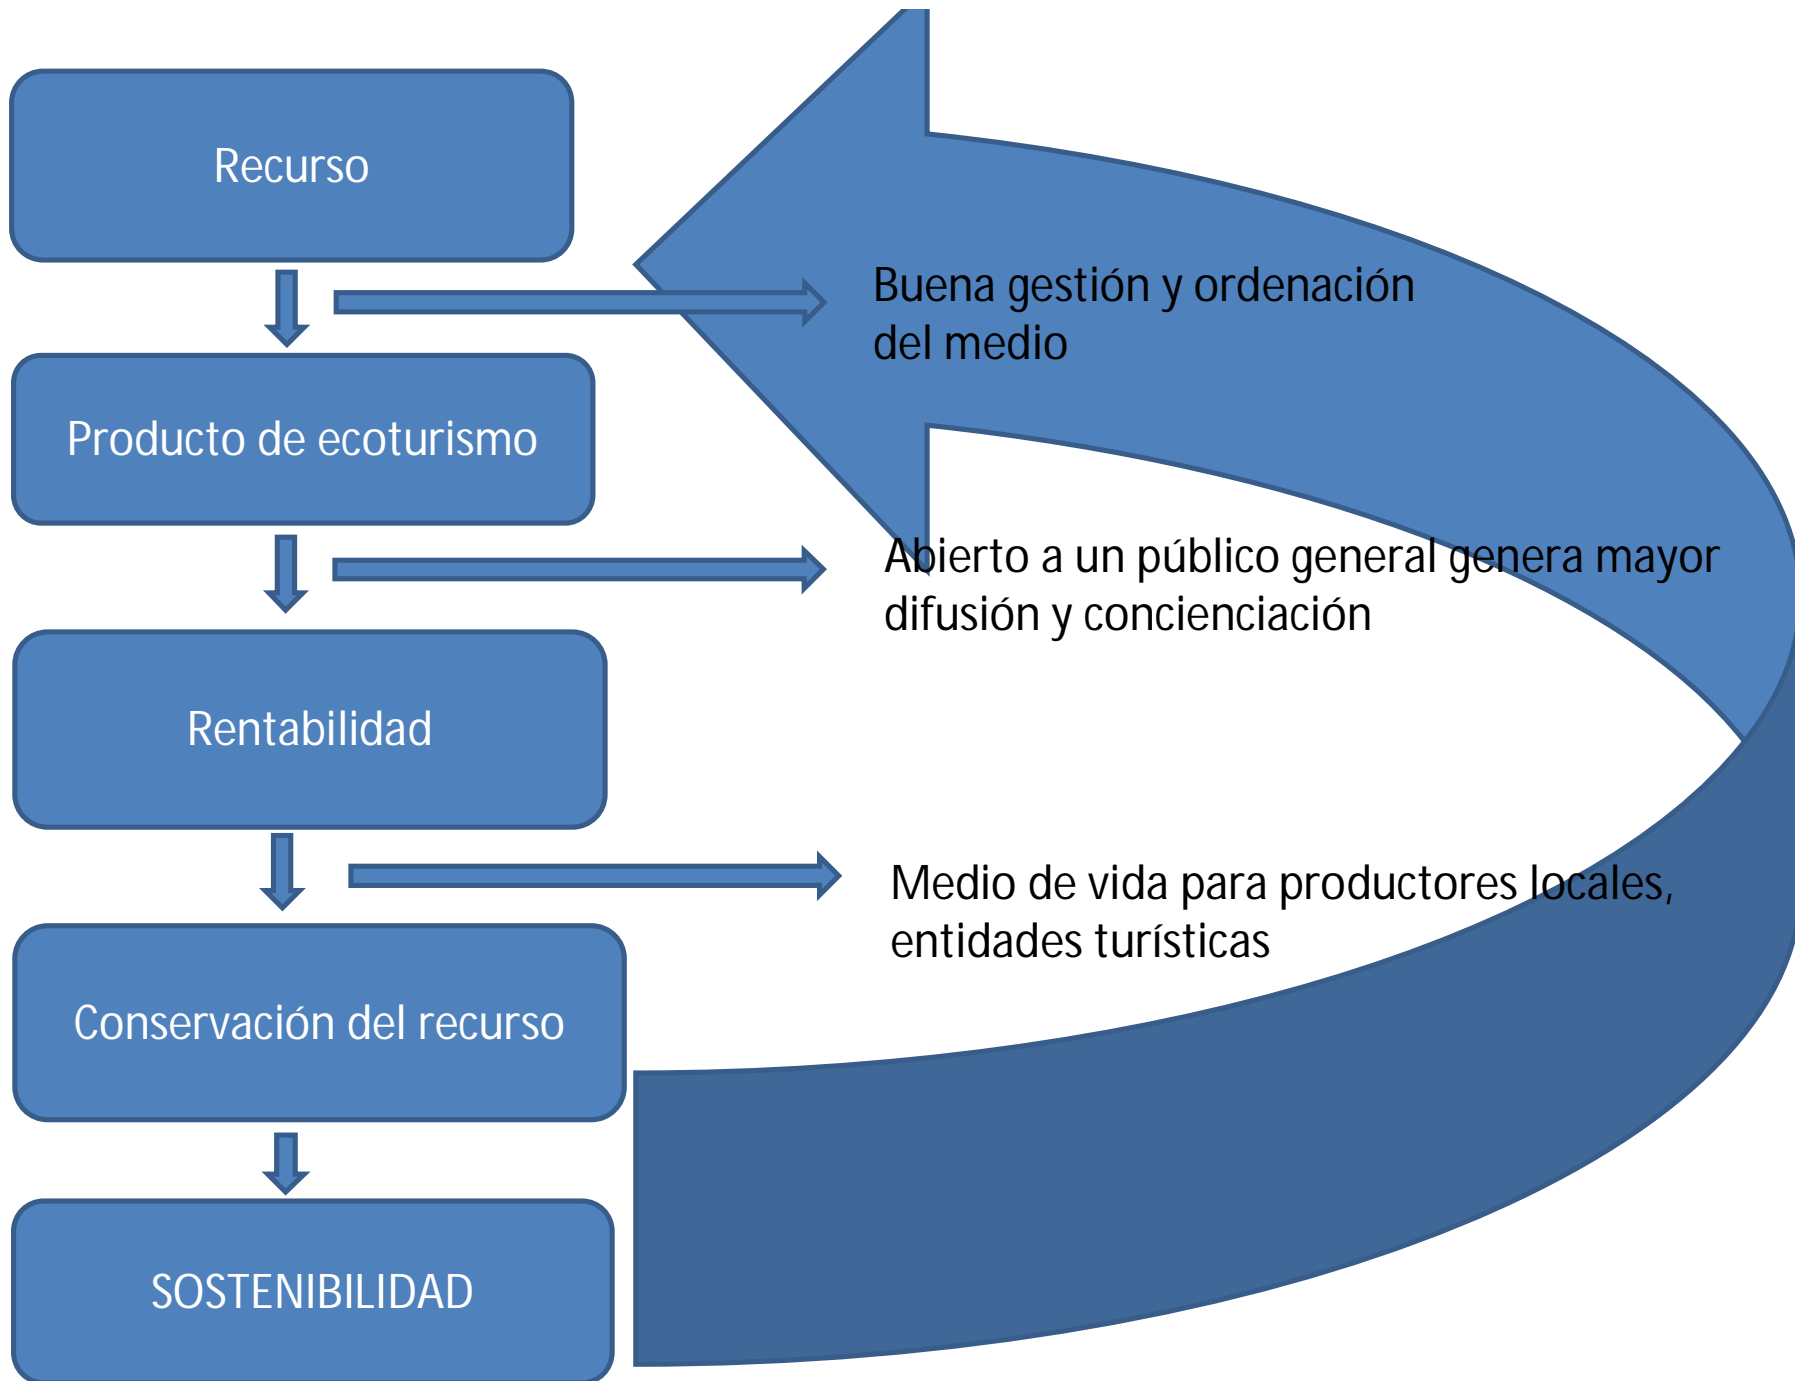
Recurso

Buena gestión y ordenación del medio

Producto de ecoturismo

Abierto a un público general genera mayor difusión y concienciación

Rentabilidad

Medio de vida para productores locales, entidades turísticas

Conservación del recurso

SOSTENIBILIDAD